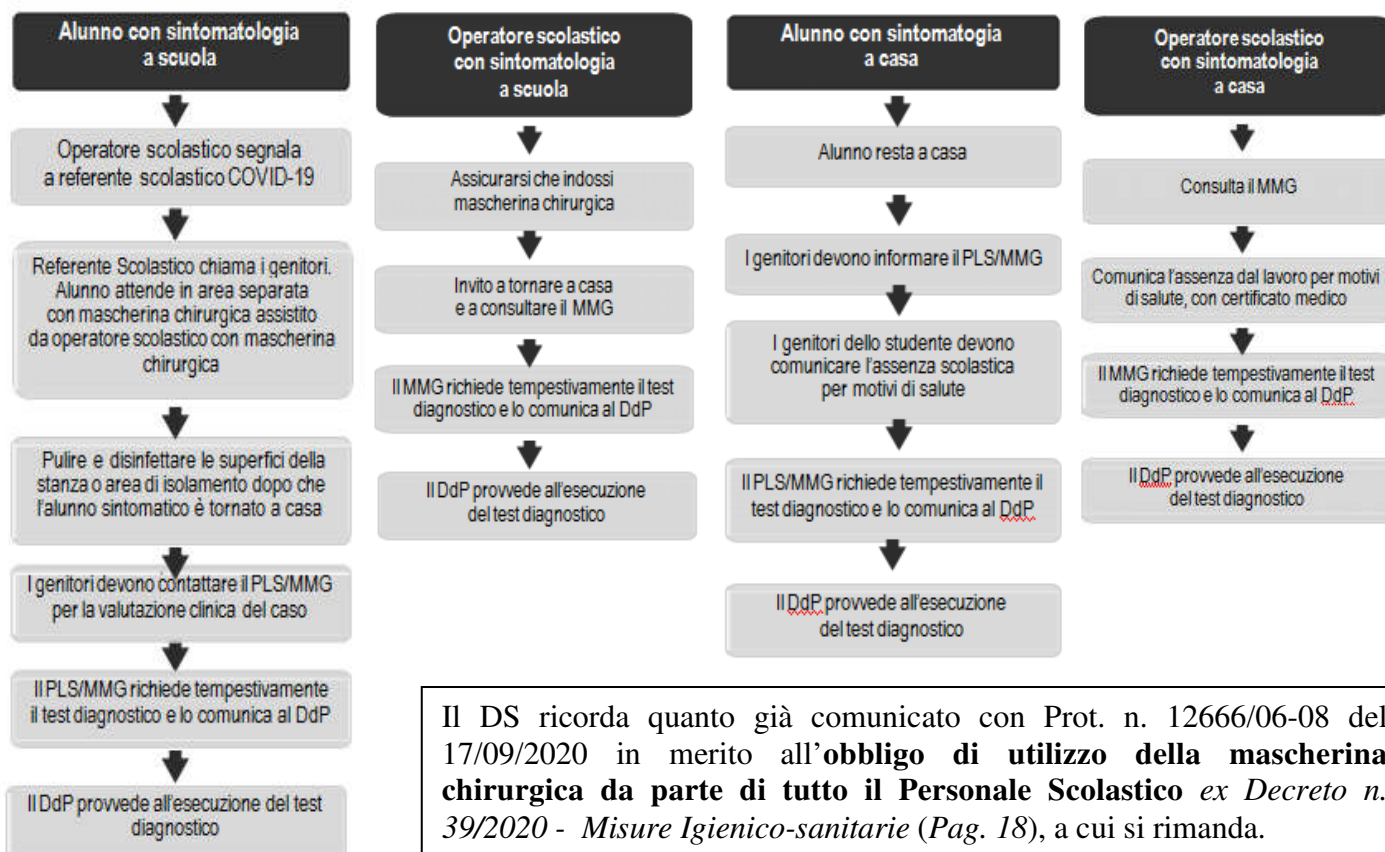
Alunno con sintomatologia a scuola

Operatore scolastico segnala a referente scolastico COVID-19

Referente Scolastico chiama i genitori. Alunno attende in area separata con mascherina chirurgica assistito da operatore scolastico con mascherina chirurgica

Pulire e disinfettare le superfici della stanza o area di isolamento dopo che l'alunno sintomatico è tornato a casa

I genitori devono contattare il PLS/MMG per la valutazione clinica del caso

Il PLS/MMG richiede tempestivamente il test diagnostico e lo comunica al DdP

Il DdP provvede all'esecuzione del test diagnostico

Operatore scolastico con sintomatologia a scuola

Assicurarsi che indossi mascherina chirurgica

Invito a tornare a casa e a consultare il MMG

Il MMG richiede tempestivamente il test diagnostico e lo comunica al DdP

Il DdP provvede all'esecuzione del test diagnostico

Alunno con sintomatogia a casa

Alunno resta a casa

I genitori devono informare il PLS/MMG

I genitori dello studente devono comunicare l'assenza scolastica per motivi di salute

Il PLS/MMG richiede tempestivamente il test diagnostico e lo comunica al DdP

Il DdP provvede all'esecuzione del test diagnostico

Operatore scolastico con sintomatologia a casa

Consulta il MMG

Comunica l'assenza dal lavoro per motivi di salute, con certificato medico

Il MMG richiede tempestivamente il test diagnostico e lo comunica al DdP

Il DdP provvede all'esecuzione del test diagnostico

Il DS ricorda quanto già comunicato con Prot. n. 12666/06-08 del 17/09/2020 in merito all'**obbligo di utilizzo della mascherina chirurgica da parte di tutto il Personale Scolastico** *ex Decreto n. 39/2020 - Misure Igienico-sanitarie* (*Pag. 18*), a cui si rimanda.